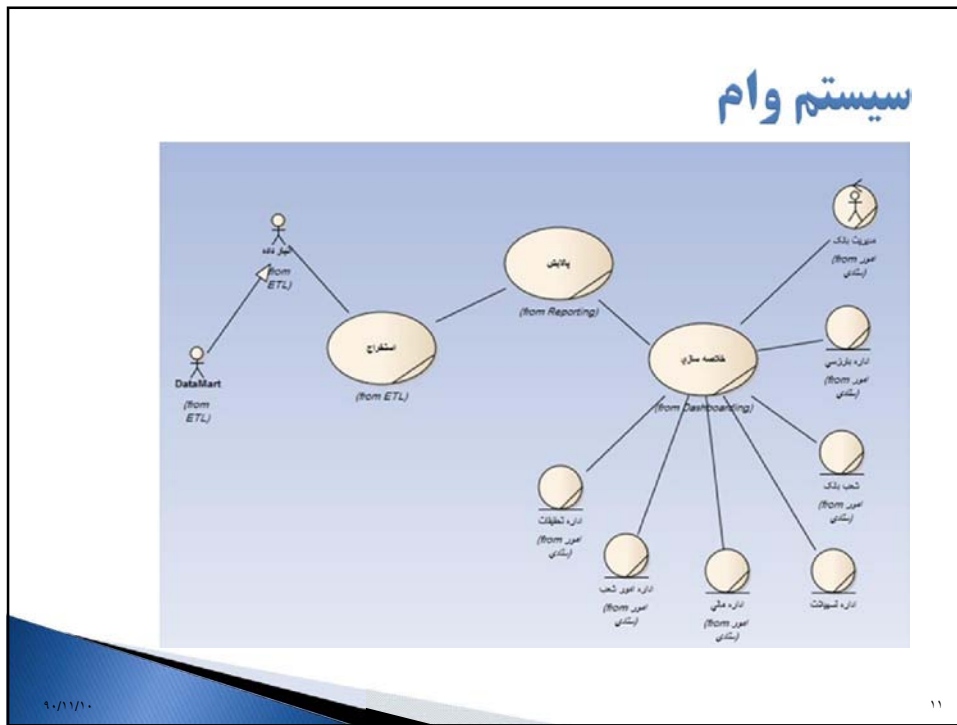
سیستم وام

انبار داده
(from ETL)

DataMart
(from ETL)

استخراج
(from ETL)

پالایش
(from Reporting)

خلاصه سازی
(from Dashboarding)

مدیریت بانک
(from امور ستادی)

اداره بازرسی
(from امور ستادی)

شعب بانک
(from امور ستادی)

اداره تحقیقات
(from امور ستادی)

اداره امور شعب
(from امور ستادی)

اداره مالی
(from امور ستادی)

اداره تسهیلات

۹۰/۱۱/۱۰

۱۱